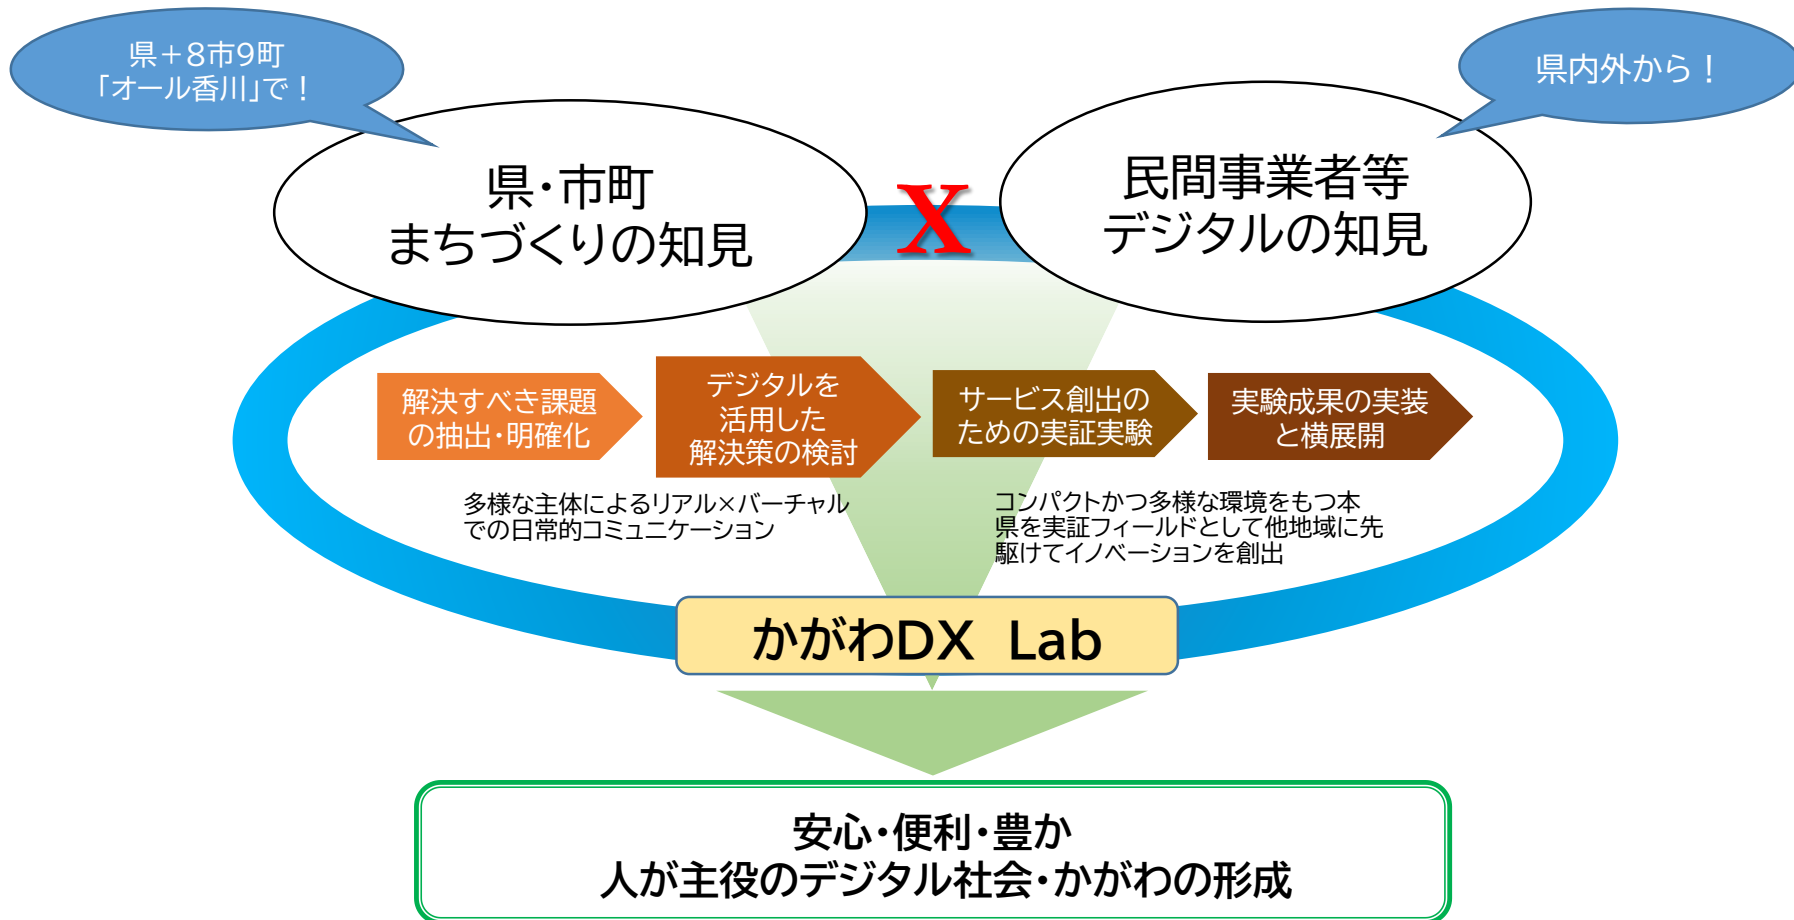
県＋8市9町
「オール香川」で！

県内外から！

県・市町
まちづくりの知見

X

民間事業者等
デジタルの知見

解決すべき課題の抽出・明確化

デジタルを活用した解決策の検討

サービス創出のための実証実験

実験成果の実装と横展開

多様な主体によるリアル×バーチャルでの日常的コミュニケーション

コンパクトかつ多様な環境をもつ本県を実証フィールドとして他地域に先駆けてイノベーションを創出

かがわDX Lab

安心・便利・豊か
人が主役のデジタル社会・かがわの形成